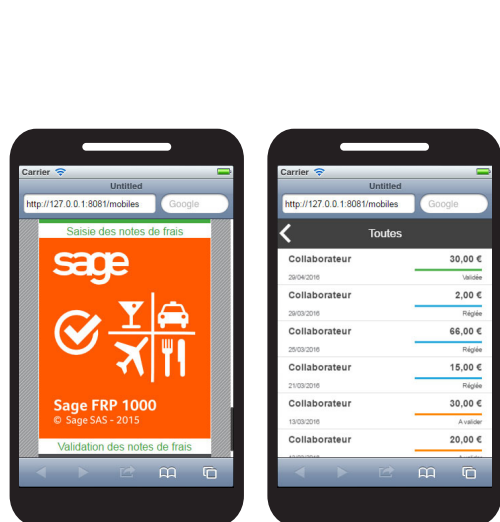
Carrier
Untitled
http://127.0.0.1:8081/mobiles
Google
Saisie des notes de frais
sage
Sage FRP 1000
© Sage SAS - 2015
Validation des notes de frais

Carrier
Untitled
http://127.0.0.1:8081/mobiles
Google
Toutes
Collaborateur 30,00 €
29/04/2016 Validée
Collaborateur 2,00 €
29/03/2016 Réglée
Collaborateur 66,00 €
25/03/2016 Réglée
Collaborateur 15,00 €
21/03/2016 Réglée
Collaborateur 30,00 €
13/03/2016 A valider
Collaborateur 20,00 €
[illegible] A valider